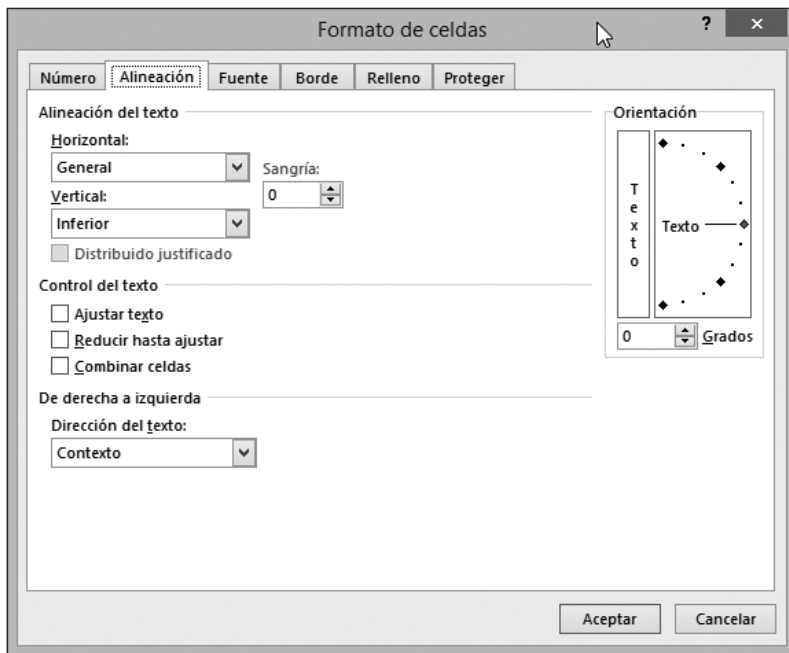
Formato de celdas

?
×

Número | Alineación | Fuente | Borde | Relleno | Proteger

Alineación del texto

Horizontal:
General

Sangría:
0

Vertical:
Inferior

Distribuido justificado

Control del texto

Ajustar texto
Reducir hasta ajustar
Combinar celdas

De derecha a izquierda

Dirección del texto:
Contexto

Orientación

T
e
x
t
o

Texto

0
Grados

Aceptar
Cancelar